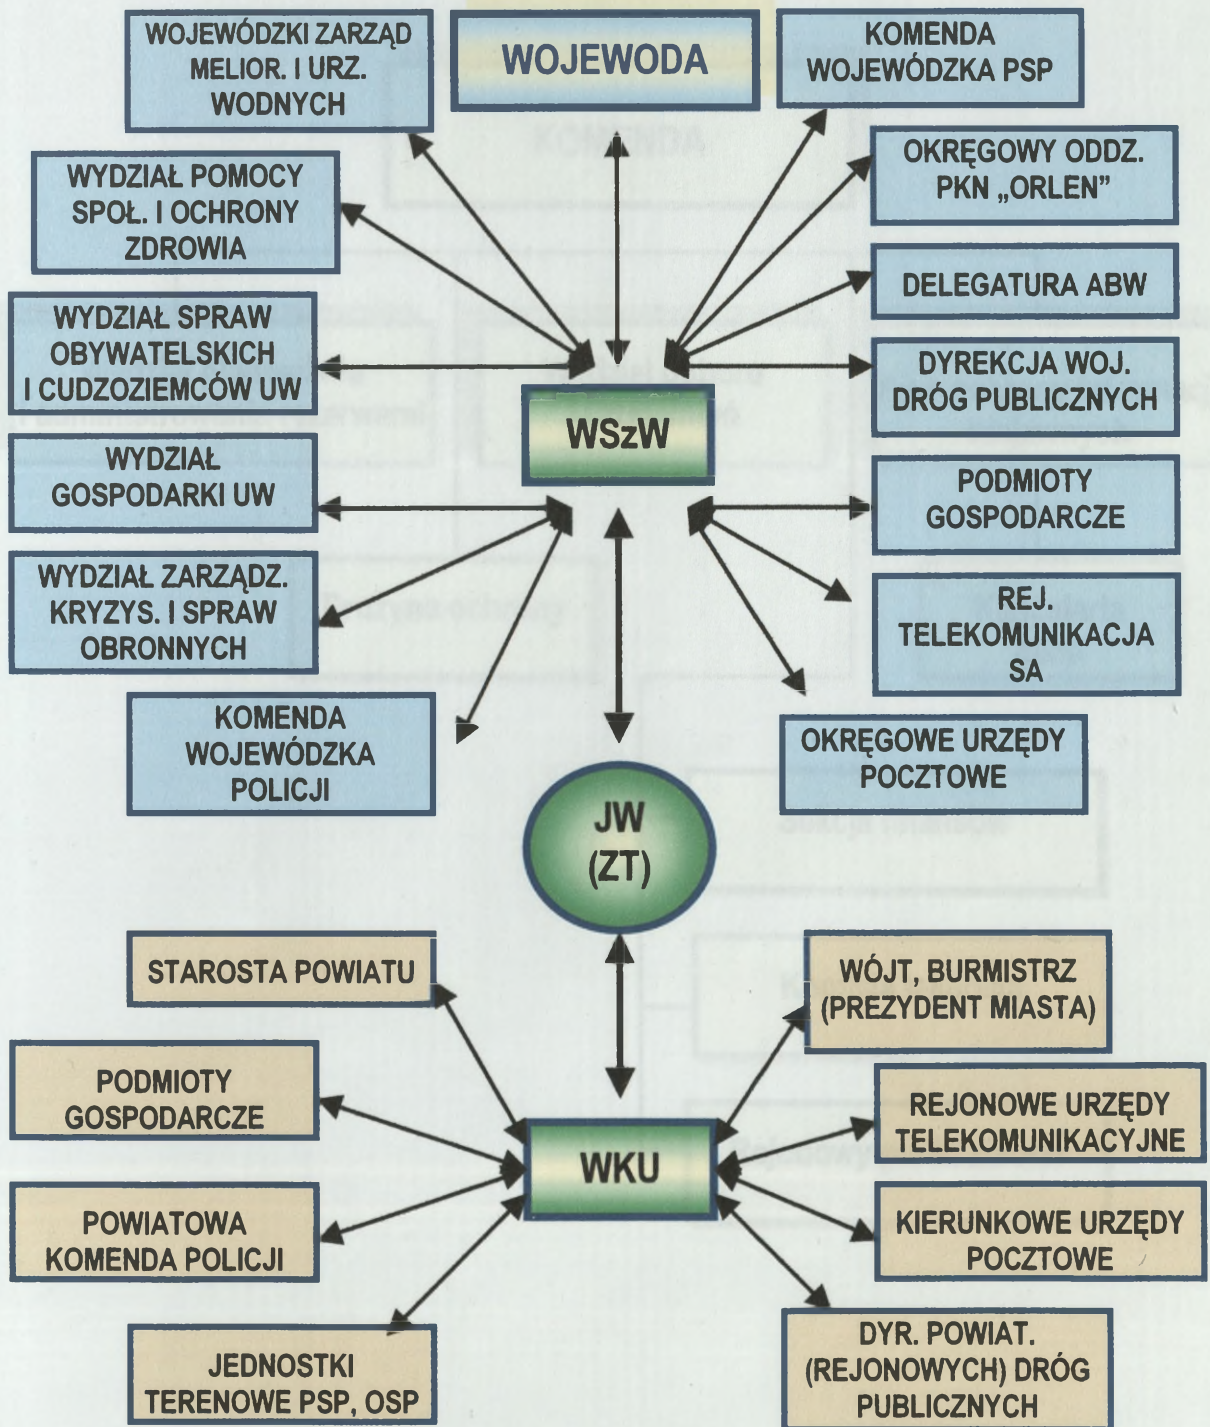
WOJEWÓDZKI ZARZĄD MELIOR. I URZ. WODNYCH

WOJEWODA

KOMENDA WOJEWÓDZKA PSP

WYDZIAŁ POMOCY SPOŁ. I OCHRONY ZDROWIA

OKRĘGOWY ODDZ. PKN „ORLEN"

DELEGATURA ABW

WYDZIAŁ SPRAW OBYWATELSKICH I CUDZOZIEMCÓW UW

DYREKCJA WOJ. DRÓG PUBLICZNYCH

WSzW

WYDZIAŁ GOSPODARKI UW

PODMIOTY GOSPODARCZE

WYDZIAŁ ZARZĄDZ. KRYZYS. I SPRAW OBRONNYCH

REJ. TELEKOMUNIKACJA SA

KOMENDA WOJEWÓDZKA POLICJI

OKRĘGOWE URZĘDY POCZTOWE

JW (ZT)

STAROSTA POWIATU

WÓJT, BURMISTRZ (PREZYDENT MIASTA)

PODMIOTY GOSPODARCZE

REJONOWE URZĘDY TELEKOMUNIKACYJNE

WKU

POWIATOWA KOMENDA POLICJI

KIERUNKOWE URZĘDY POCZTOWE

JEDNOSTKI TERENOWE PSP, OSP

DYR. POWIAT. (REJONOWYCH) DRÓG PUBLICZNYCH